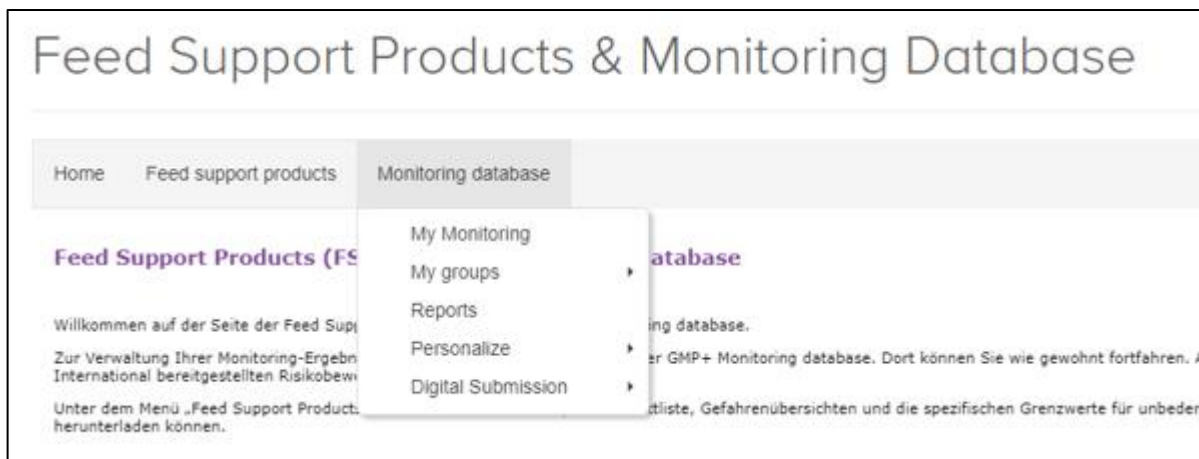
Feed Support Products & Monitoring Database

Home Feed support products Monitoring database

My Monitoring
My groups
Reports
Personalize
Digital Submission

Feed Support Products (FS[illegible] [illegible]atabase

Willkommen auf der Seite der Feed Sup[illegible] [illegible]ing database.

Zur Verwaltung Ihrer Monitoring-Ergebn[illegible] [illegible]er GMP+ Monitoring database. Dort können Sie wie gewohnt fortfahren. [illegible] International bereitgestellten Risikobew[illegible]

Unter dem Menü „Feed Support Product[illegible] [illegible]tliste, Gefahrenübersichten und die spezifischen Grenzwerte für unbede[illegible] herunterladen können.